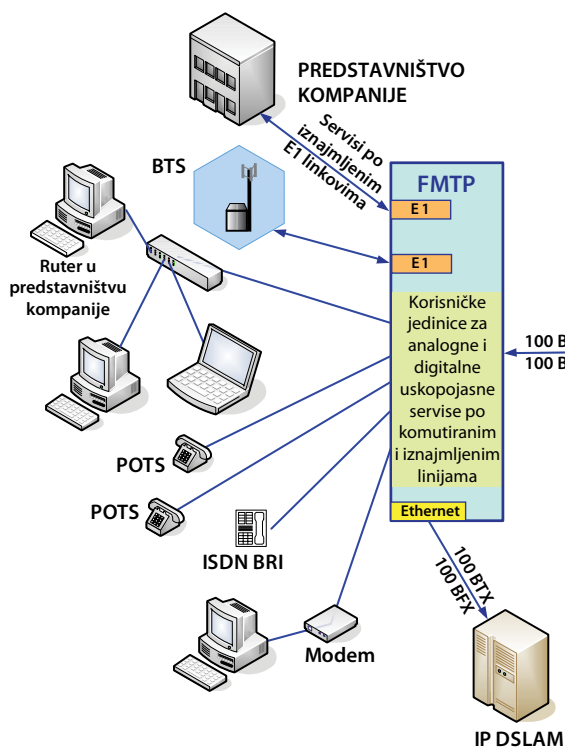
PREDSTAVNIŠTVO KOMPANIJE

Servisi po iznajmljenim E1 linkovima

BTS

FMTP

E 1

E 1

Ruter u predstavništvu kompanije

Korisničke jedinice za analogne i digitalne uskopojasne servise po komutiranim i iznajmljenim linijama

100 B
100 B

POTS

POTS

ISDN BRI

Ethernet

100 BTX
100 BFX

Modem

IP DSLAM